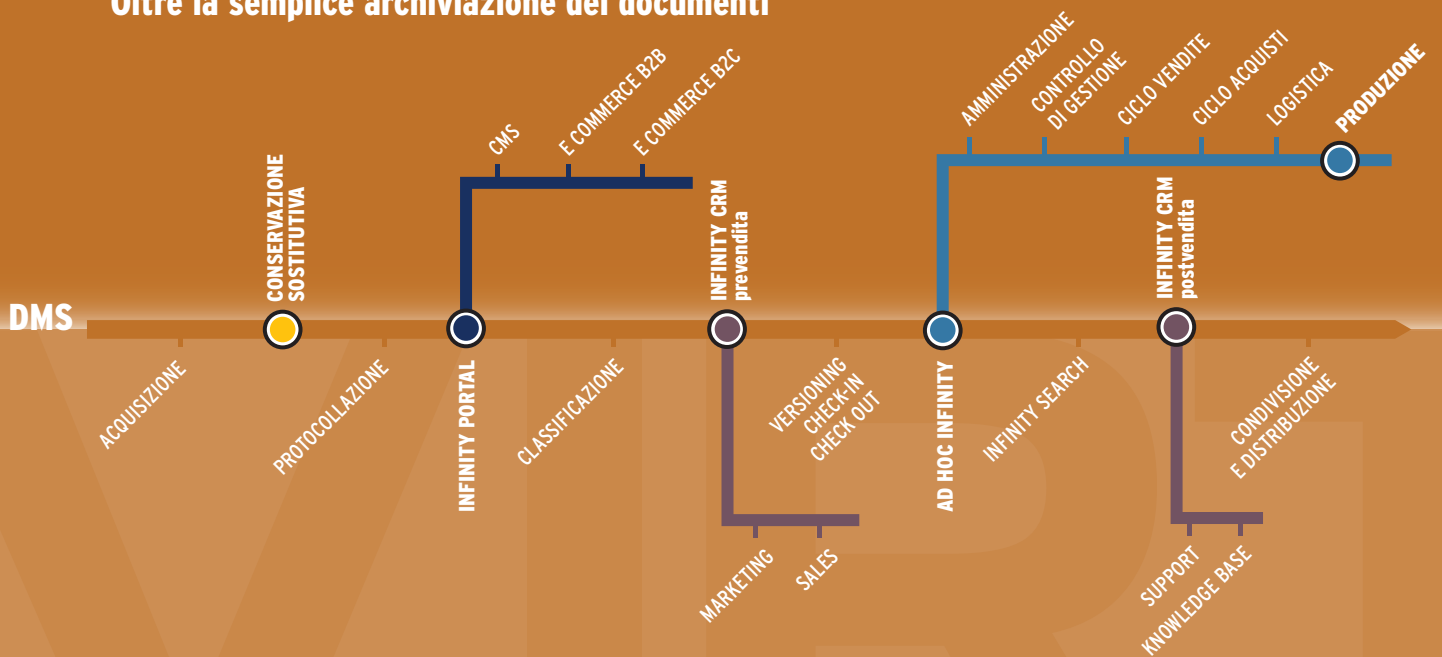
Oltre la semplice archiviazione dei documenti

CMS
E COMMERCE B2B
E COMMERCE B2C

AMMINISTRAZIONE
CONTROLLO DI GESTIONE
CICLO VENDITE
CICLO ACQUISTI
LOGISTICA
PRODUZIONE

CONSERVAZIONE SOSTITUTIVA
INFINITY CRM prevendita
INFINITY CRM postvendita

DMS

ACQUISIZIONE
PROTOCOLLAZIONE
INFINITY PORTAL
CLASSIFICAZIONE
VERSIONING CHECK-IN CHECK OUT
AD HOC INFINITY
INFINITY SEARCH
CONDIVISIONE E DISTRIBUZIONE

MARKETING
SALES
SUPPORT
KNOWLEDGE BASE